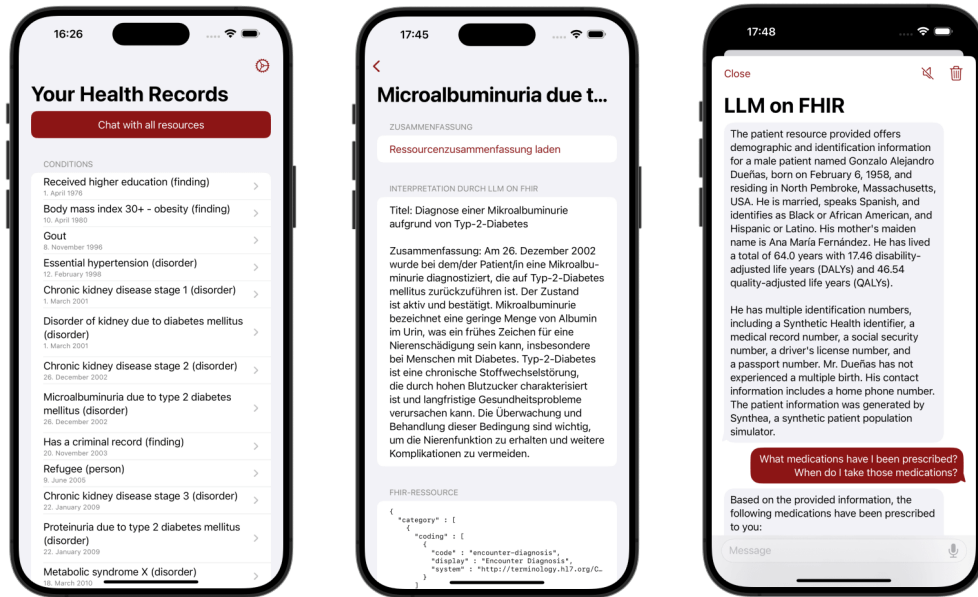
16:26

Your Health Records

Chat with all resources

CONDITIONS

Received higher education (finding)
1. April 1976

Body mass index 30+ - obesity (finding)
10. April 1980

Gout
8. November 1996

Essential hypertension (disorder)
12. February 1998

Chronic kidney disease stage 1 (disorder)
1. March 2001

Disorder of kidney due to diabetes mellitus (disorder)
1. March 2001

Chronic kidney disease stage 2 (disorder)
26. December 2002

Microalbuminuria due to type 2 diabetes mellitus (disorder)
26. December 2002

Has a criminal record (finding)
20. November 2003

Refugee (person)
9. June 2005

Chronic kidney disease stage 3 (disorder)
22. January 2009

Proteinuria due to type 2 diabetes mellitus (disorder)
22. January 2009

Metabolic syndrome X (disorder)
18. March 2010

17:45

Microalbuminuria due t...

ZUSAMMENFASSUNG

Ressourcenzusammenfassung laden

INTERPRETATION DURCH LLM ON FHIR

Titel: Diagnose einer Mikroalbuminurie aufgrund von Typ-2-Diabetes

Zusammenfassung: Am 26. Dezember 2002 wurde bei dem/der Patient/in eine Mikroalbuminurie diagnostiziert, die auf Typ-2-Diabetes mellitus zurückzuführen ist. Der Zustand ist aktiv und bestätigt. Mikroalbuminurie bezeichnet eine geringe Menge von Albumin im Urin, was ein frühes Zeichen für eine Nierenschädigung sein kann, insbesondere bei Menschen mit Diabetes. Typ-2-Diabetes ist eine chronische Stoffwechselstörung, die durch hohen Blutzucker charakterisiert ist und langfristige Gesundheitsprobleme verursachen kann. Die Überwachung und Behandlung dieser Bedingung sind wichtig, um die Nierenfunktion zu erhalten und weitere Komplikationen zu vermeiden.

FHIR-RESSOURCE

{
  "category" : [
    {
      "coding" : [
        {
          "code" : "encounter-diagnosis",
          "display" : "Encounter Diagnosis",
          "system" : "http://terminology.hl7.org/C...
        }
      ]

17:48

Close

LLM on FHIR

The patient resource provided offers demographic and identification information for a male patient named Gonzalo Alejandro Dueñas, born on February 6, 1958, and residing in North Pembroke, Massachusetts, USA. He is married, speaks Spanish, and identifies as Black or African American, and Hispanic or Latino. His mother's maiden name is Ana María Fernández. He has lived a total of 64.0 years with 17.46 disability-adjusted life years (DALYs) and 46.54 quality-adjusted life years (QALYs).

He has multiple identification numbers, including a Synthetic Health identifier, a medical record number, a social security number, a driver's license number, and a passport number. Mr. Dueñas has not experienced a multiple birth. His contact information includes a home phone number. The patient information was generated by Synthea, a synthetic patient population simulator.

What medications have I been prescribed? When do I take those medications?

Based on the provided information, the following medications have been prescribed to you:

Message